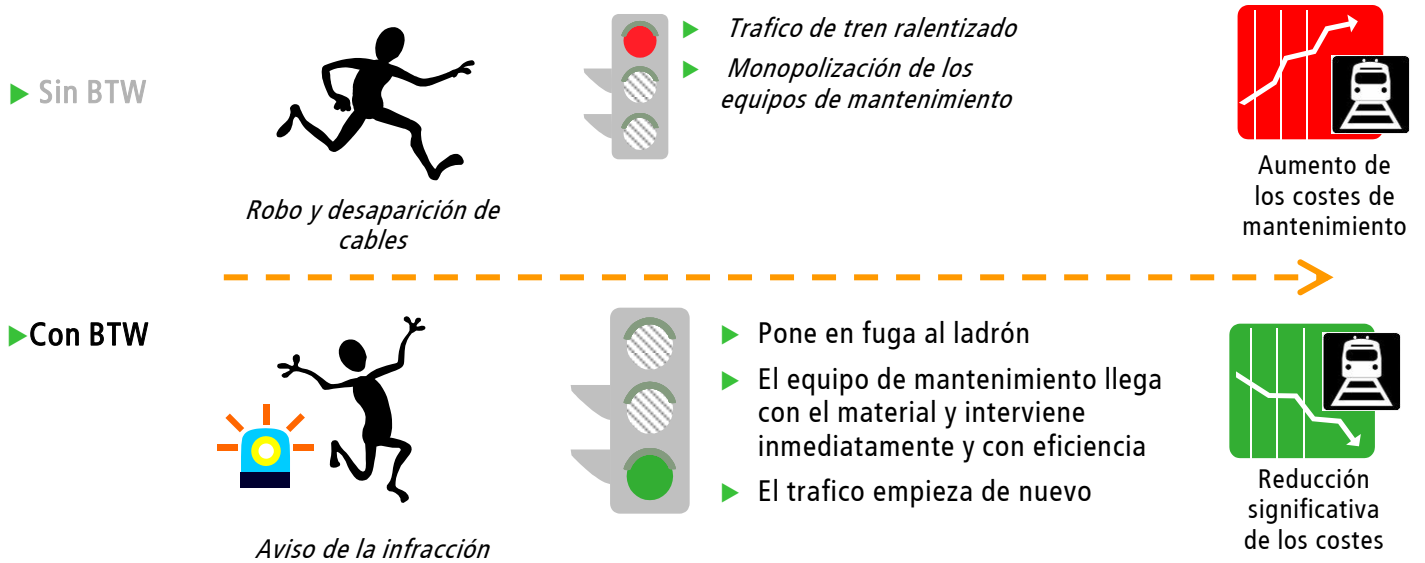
Sin BTW

Robo y desaparición de cables

Trafico de tren ralentizado

Monopolización de los equipos de mantenimiento

Aumento de los costes de mantenimiento

Con BTW

Aviso de la infracción

Pone en fuga al ladrón

El equipo de mantenimiento llega con el material y interviene inmediatamente y con eficiencia

El trafico empieza de nuevo

Reducción significativa de los costes